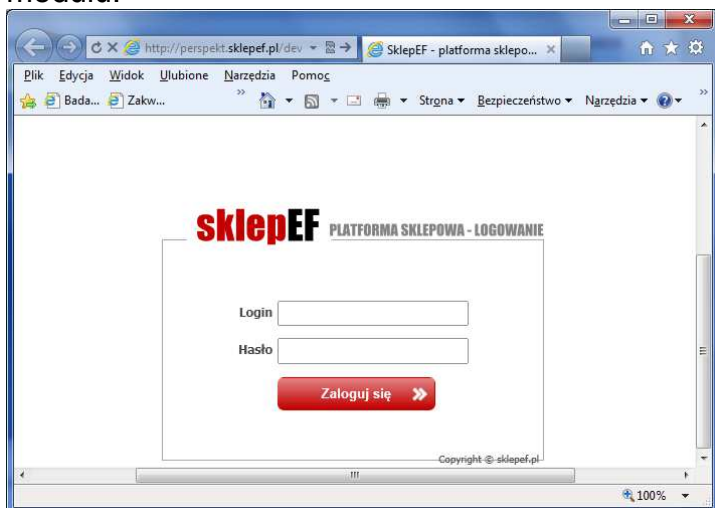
modułu.

http://perspekt.sklepef.pl/dev
SklepEF - platforma sklepo...

Plik Edycja Widok Ulubione Narzędzia Pomoc

Bada... Zakw... Strona Bezpieczeństwo Narzędzia

sklepEF PLATFORMA SKLEPOWA - LOGOWANIE

Login

Hasło

Zaloguj się

Copyright © sklepef.pl

100%